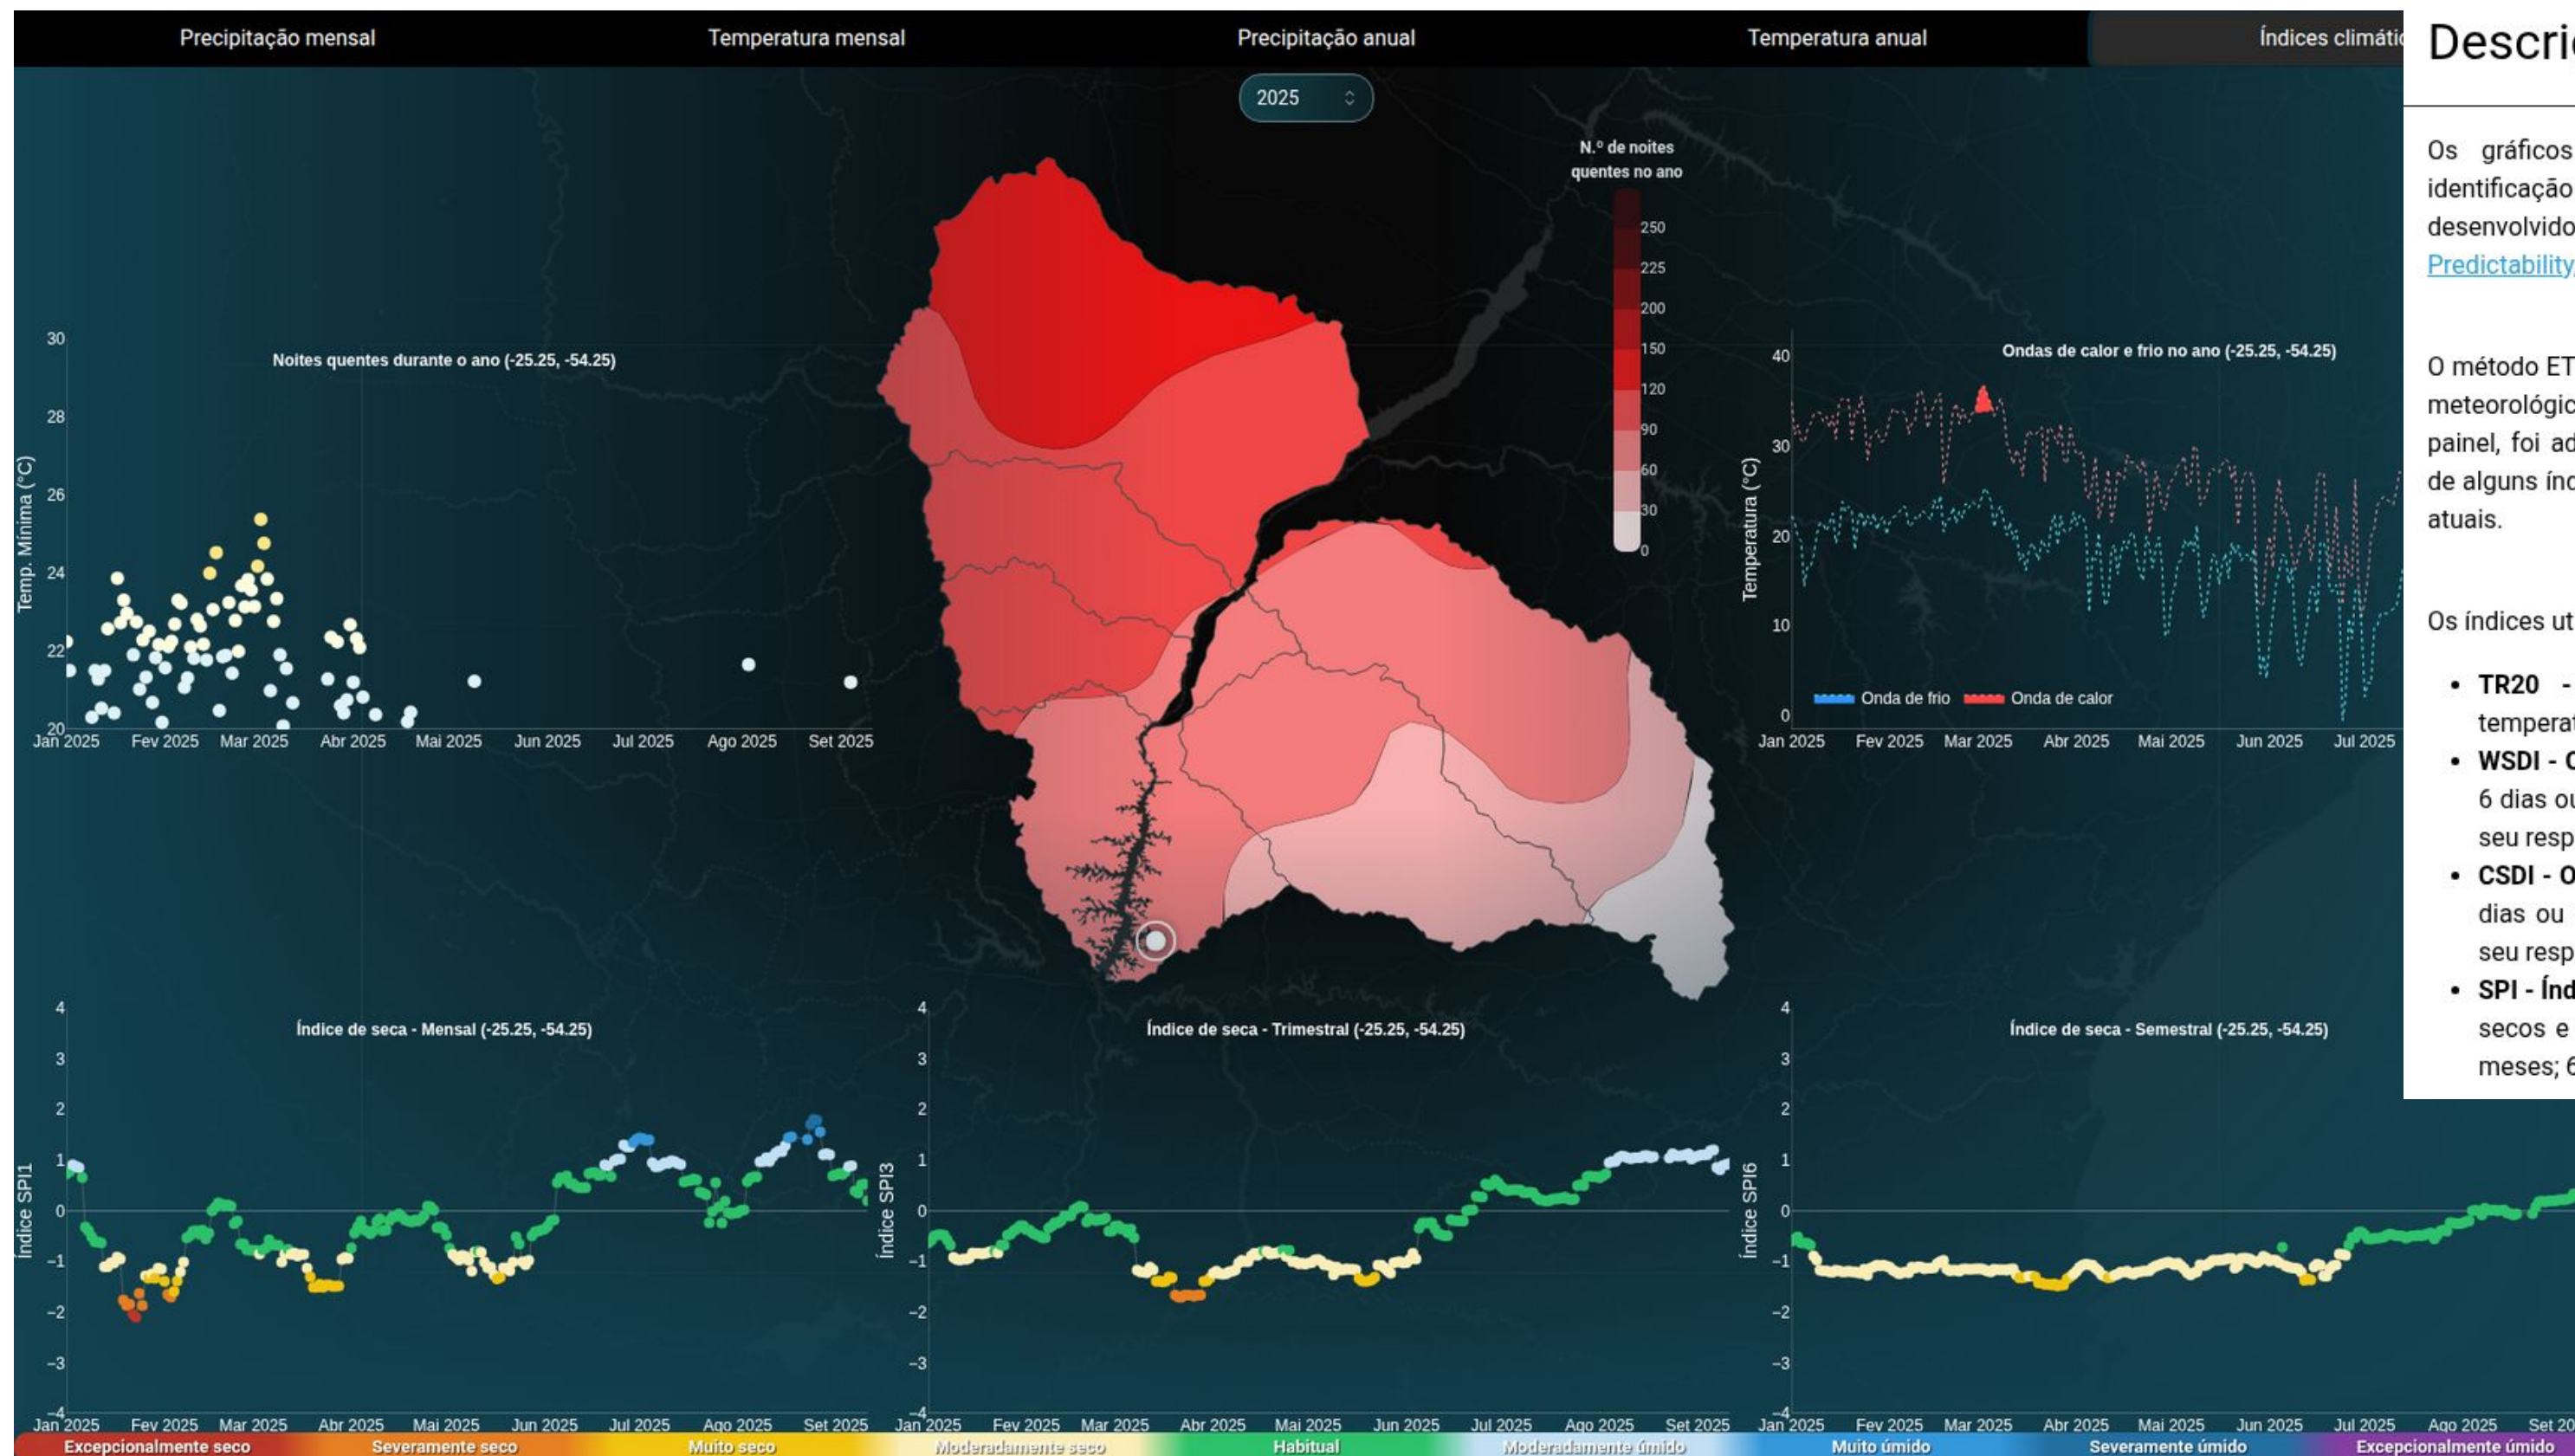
Precipitação mensal | Temperatura mensal | Precipitação anual | Temperatura anual | Índices climátic

2025

N.º de noites quentes no ano
250
225
200
150
120
90
60
30
0

Noites quentes durante o ano (-25.25, -54.25)
Temp. Mínima (°C)
30
28
26
24
22
20
Jan 2025 Fev 2025 Mar 2025 Abr 2025 Mai 2025 Jun 2025 Jul 2025 Ago 2025 Set 2025

Ondas de calor e frio no ano (-25.25, -54.25)
Temperatura (°C)
40
30
20
10
0
Onda de frio Onda de calor
Jan 2025 Fev 2025 Mar 2025 Abr 2025 Mai 2025 Jun 2025 Jul 2025

Índice de seca - Mensal (-25.25, -54.25)
Índice SPI1
4 3 2 1 0 −1 −2 −3 −4
Jan 2025 Fev 2025 Mar 2025 Abr 2025 Mai 2025 Jun 2025 Jul 2025 Ago 2025 Set 2025

Índice de seca - Trimestral (-25.25, -54.25)
Índice SPI3
4 3 2 1 0 −1 −2 −3 −4
Jan 2025 Fev 2025 Mar 2025 Abr 2025 Mai 2025 Jun 2025 Jul 2025 Ago 2025 Set 2025

Índice de seca - Semestral (-25.25, -54.25)
Índice SPI6
4 3 2 1 0 −1 −2 −3 −4
Jan 2025 Fev 2025 Mar 2025 Abr 2025 Mai 2025 Jun 2025 Jul 2025 Ago 2025 Set 20

Excepcionalmente seco | Severamente seco | Muito seco | Moderadamente seco | Habitual | Moderadamente úmido | Muito úmido | Severamente úmido | Excepcionalmente úmido

Descri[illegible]

Os gráficos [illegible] identificação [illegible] desenvolvido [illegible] Predictability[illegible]

O método ET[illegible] meteorológic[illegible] painel, foi ad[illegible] de alguns índ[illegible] atuais.

Os índices ut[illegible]

• TR20 - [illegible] temperat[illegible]
• WSDI - C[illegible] 6 dias ou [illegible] seu resp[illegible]
• CSDI - O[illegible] dias ou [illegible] seu resp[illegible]
• SPI - Índ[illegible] secos e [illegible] meses; 6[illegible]